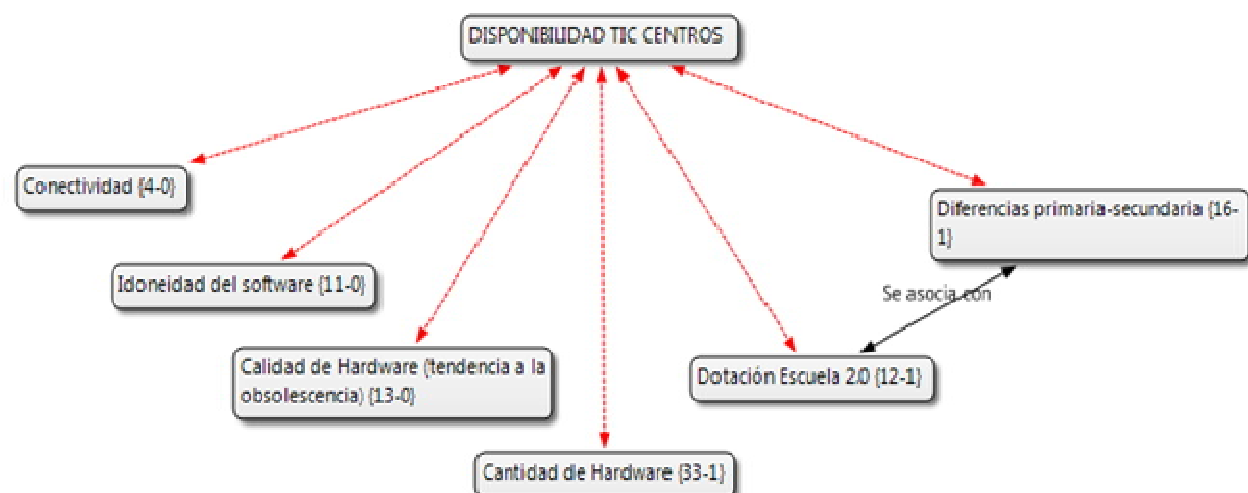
DISPONIBILIDAD TIC CENTROS

Conectividad {4-0}

Idoneidad del software {11-0}

Calidad de Hardware (tendencia a la obsolescencia) {13-0}

Cantidad de Hardware {33-1}

Dotación Escuela 2.0 {12-1}

Diferencias primaria-secundaria {16-1}

Se asocia con